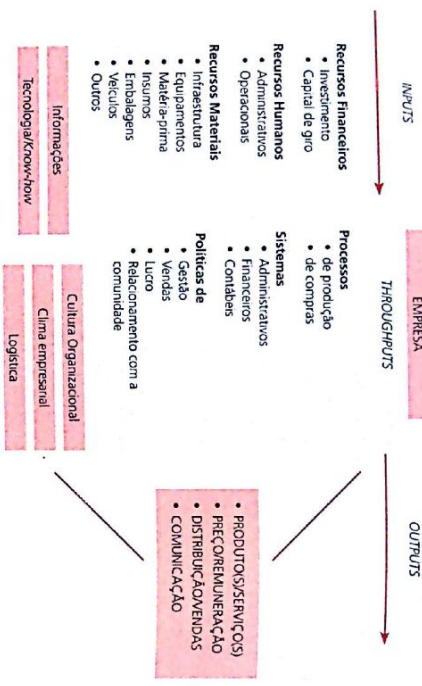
INPUTS

Recursos Financeiros
• Investimento
• Capital de giro

Recursos Humanos
• Administrativos
• Operacionais

Recursos Materiais
• Infraestrutura
• Equipamentos
• Matéria-prima
• Insumos
• Embalagens
• Veículos
• Outros

Informações

Tecnologia/Know-how

EMPRESA
THROUGHPUTS

Processos
• de produção
• de compras

Sistemas
• Administrativos
• Financeiros
• Contábeis

Políticas de
• Gestão
• Vendas
• Lucro
• Relacionamento com a comunidade

Cultura Organizacional

Clima empresarial

Logística

OUTPUTS

• PRODUTO(S)/SERVIÇO(S)
• PREÇO/REMUNERAÇÃO
• DISTRIBUIÇÃO/VENDAS
• COMUNICAÇÃO